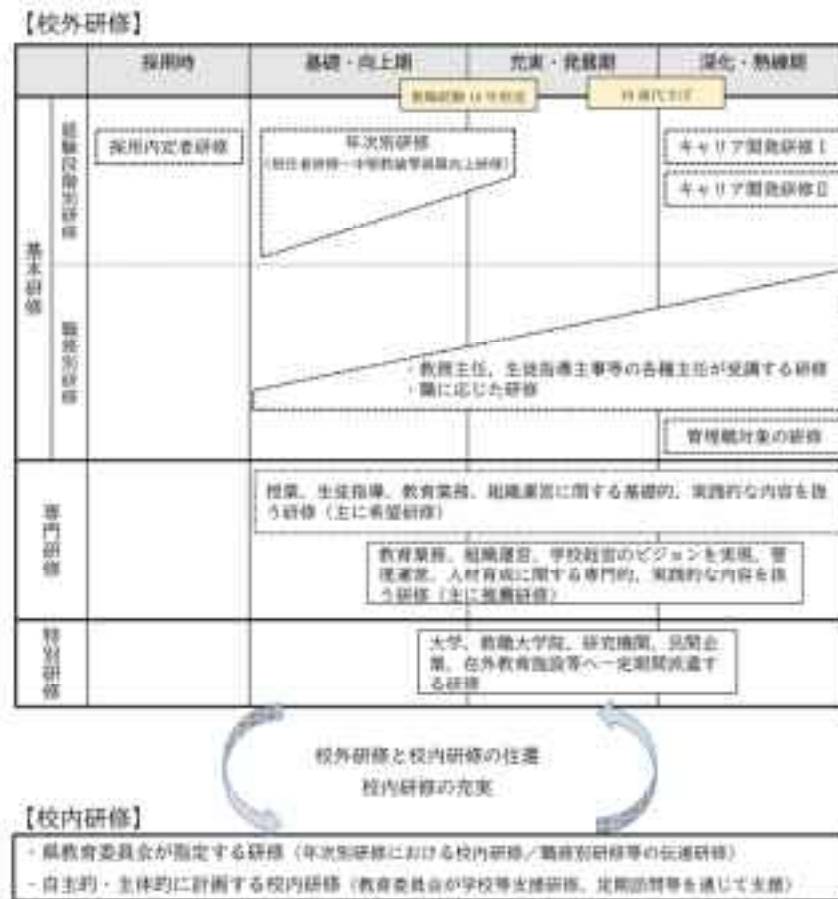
【校外研修】

| | | 採用時 | 基礎・向上期 | 充実・発展期 | 深化・熟練期 |
|---|---|---|---|---|---|
| 基本研修 | 経験段階別研修 | 採用内定者研修 | 年次別研修（初任者研修・中堅教諭等資質向上研修） | | キャリア開発研修Ⅰ キャリア開発研修Ⅱ |
| | 職務別研修 | | ・教務主任、生徒指導主事等の各種主任が受講する研修 ・職に応じた研修 | | 管理職対象の研修 |
| 専門研修 | | | 授業、生徒指導、教育業務、組織運営に関する基礎的、実践的な内容を扱う研修（主に希望研修） 教育業務、組織運営、学校経営のビジョンを実現、管理運営、人材育成に関する専門的、実践的な内容を扱う研修（主に推薦研修） | | |
| 特別研修 | | | 大学、教職大学院、研究機関、民間企業、在外教育施設等へ一定期間派遣する研修 | | |

教職経験 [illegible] 年程度　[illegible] 歳代まで

校外研修と校内研修の往還
校内研修の充実

【校内研修】
・県教育委員会が指定する研修（年次別研修における校内研修／職務別研修等の伝達研修）
・自主的・主体的に計画する校内研修（教育委員会が学校等支援研修、定期訪問等を通じて支援）